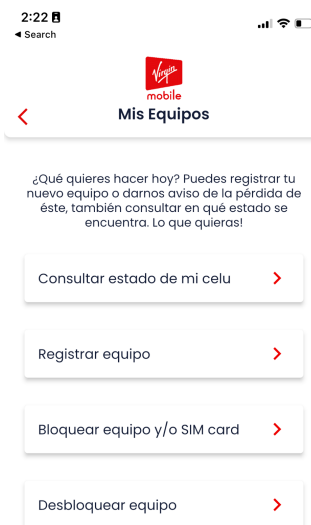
2:22
◂ Search

Virgin mobile

Mis Equipos

¿Qué quieres hacer hoy? Puedes registrar tu nuevo equipo o darnos aviso de la pérdida de éste, también consultar en qué estado se encuentra. Lo que quieras!

Consultar estado de mi celu

Registrar equipo

Bloquear equipo y/o SIM card

Desbloquear equipo